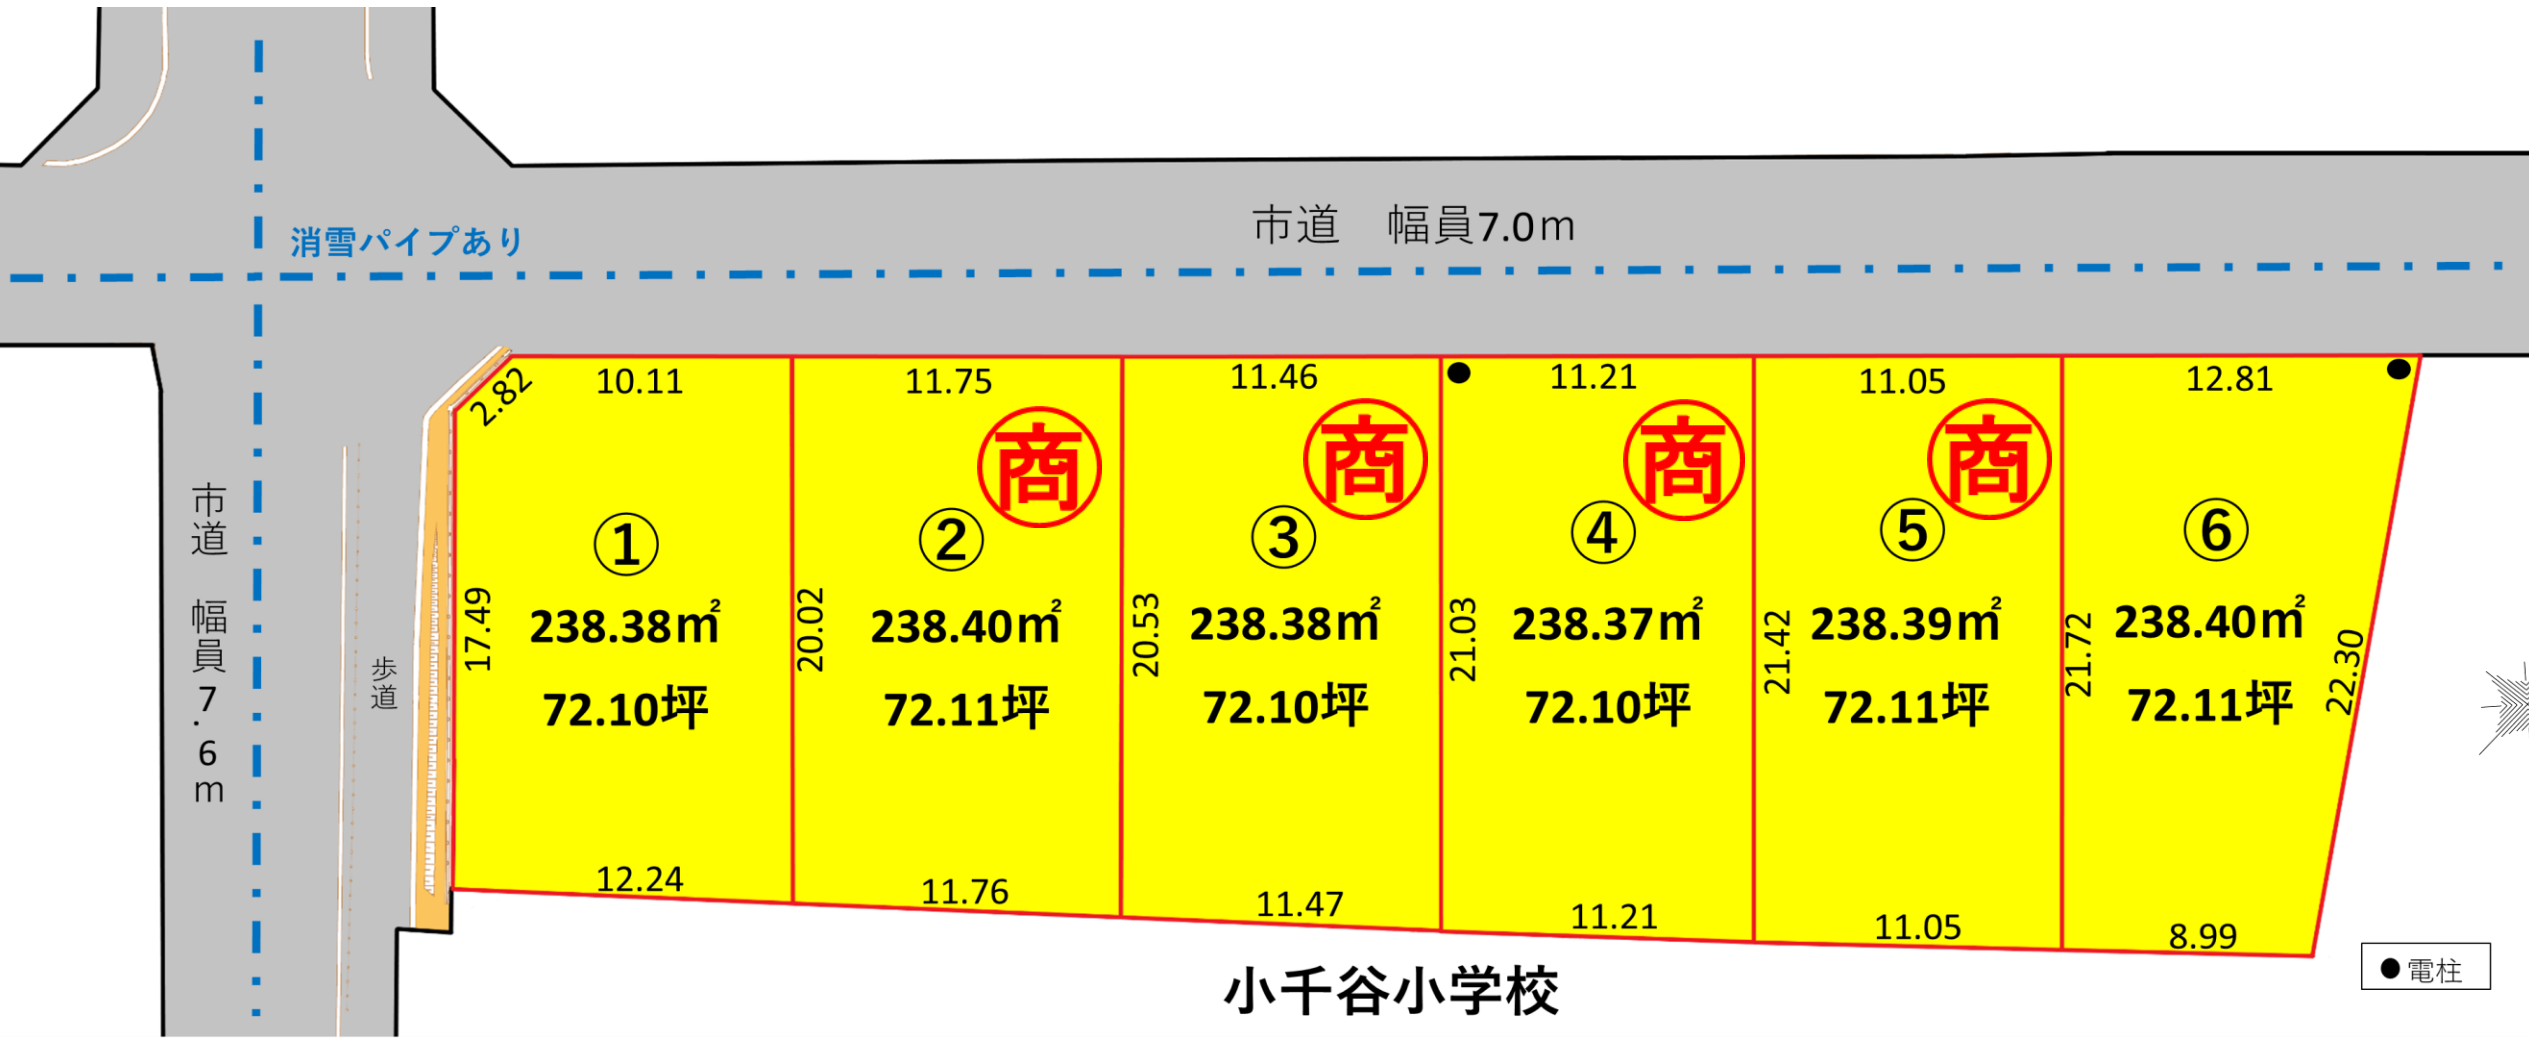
市道　幅員7.0m

消雪パイプあり

市道　幅員7.6m

歩道

2.82
10.11
11.75
11.46
11.21
11.05
12.81

商
商
商
商

①
238.38㎡
72.10坪
17.49

②
238.40㎡
72.11坪
20.02

③
238.38㎡
72.10坪
20.53

④
238.37㎡
72.10坪
21.03

⑤
238.39㎡
72.11坪
21.42

⑥
238.40㎡
72.11坪
21.72
22.30

12.24
11.76
11.47
11.21
11.05
8.99

● 電柱

小千谷小学校